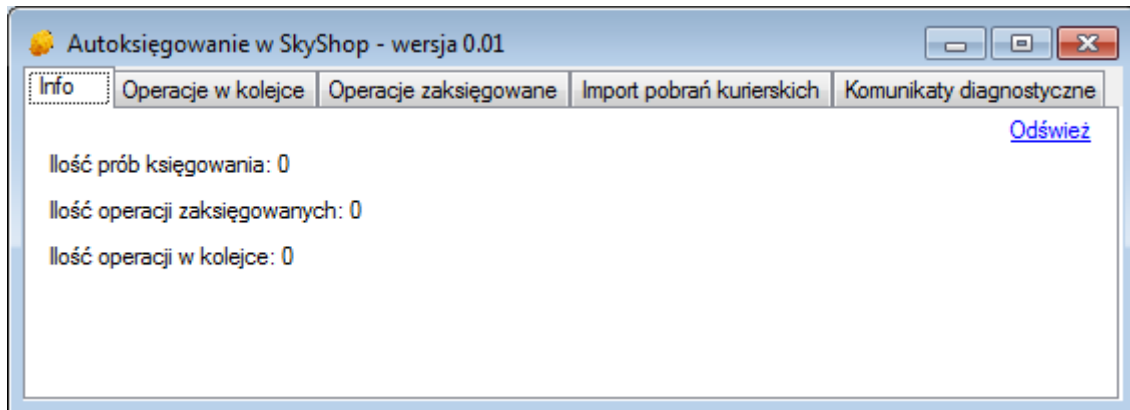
Autoksięgowanie w SkyShop - wersja 0.01

Info | Operacje w kolejce | Operacje zaksięgowane | Import pobrań kurierskich | Komunikaty diagnostyczne

Odśwież

Ilość prób księgowania: 0

Ilość operacji zaksięgowanych: 0

Ilość operacji w kolejce: 0